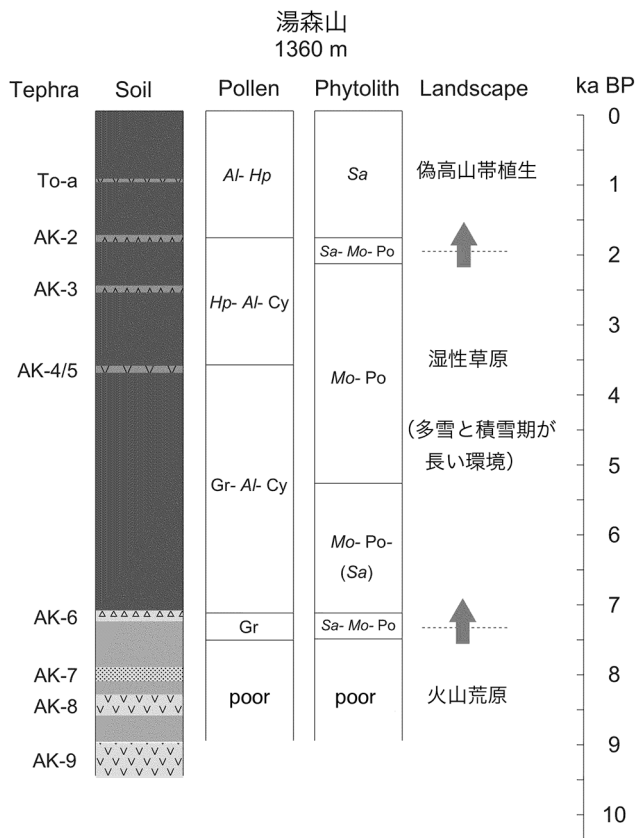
湯森山
1360 m

| Tephra | Soil | Pollen | Phytolith | Landscape | ka BP |
|---|---|---|---|---|---|
| | | | | | 0 |
| To-a | | *Al*- *Hp* | *Sa* | 偽高山帯植生 | 1 |
| AK-2 | | | *Sa*- *Mo*- Po | | 2 |
| AK-3 | | *Hp*- *Al*- Cy | | | 3 |
| AK-4/5 | | | *Mo*- Po | 湿性草原 | 4 |
| | | Gr- *Al*- Cy | | (多雪と積雪期が長い環境) | 5 |
| | | | *Mo*- Po- (*Sa*) | | 6 |
| AK-6 | | Gr | *Sa*- *Mo*- Po | | 7 |
| AK-7 | | | | | 8 |
| AK-8 | | poor | poor | 火山荒原 | |
| AK-9 | | | | | 9 |
| | | | | | 10 |